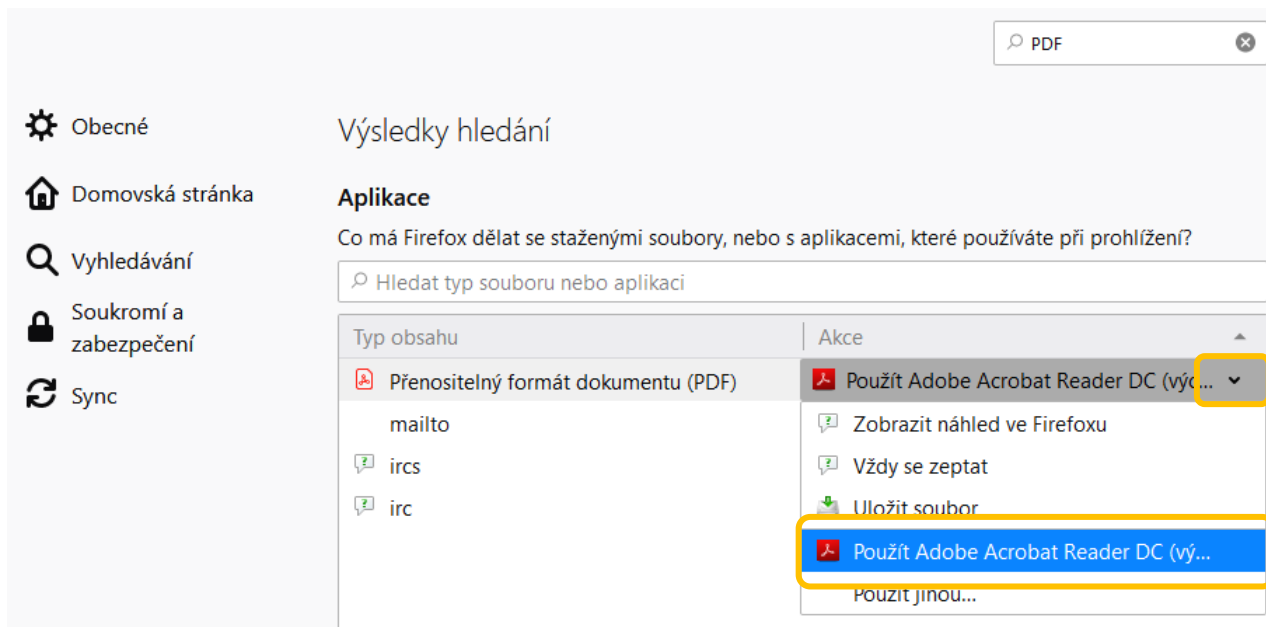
PDF

Obecné

Domovská stránka

Vyhledávání

Soukromí a zabezpečení

Sync

Výsledky hledání

Aplikace

Co má Firefox dělat se staženými soubory, nebo s aplikacemi, které používáte při prohlížení?

Hledat typ souboru nebo aplikaci

| Typ obsahu | Akce |
|---|---|
| Přenositelný formát dokumentu (PDF) | Použít Adobe Acrobat Reader DC (výc... |
| mailto | Zobrazit náhled ve Firefoxu |
| ircs | Vždy se zeptat |
| irc | Uložit soubor |
| | Použít Adobe Acrobat Reader DC (vý... |
| | Použít jinou... |